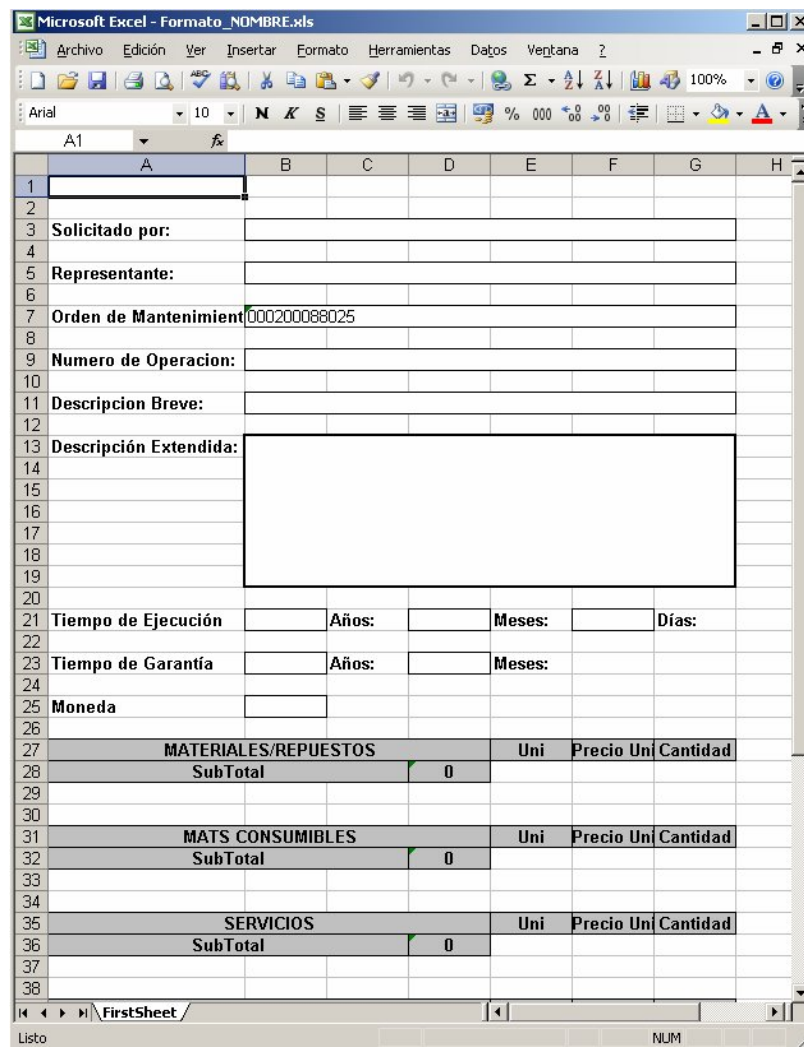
Microsoft Excel - Formato_NOMBRE.xls

Archivo Edición Ver Insertar Formato Herramientas Datos Ventana ?

100%

Arial 10 N K S % 000

A1 $f_x$

| | A | B | C | D | E | F | G | H |
|---|---|---|---|---|---|---|---|---|
| 1 | | | | | | | | |
| 2 | | | | | | | | |
| 3 | Solicitado por: | | | | | | | |
| 4 | | | | | | | | |
| 5 | Representante: | | | | | | | |
| 6 | | | | | | | | |
| 7 | Orden de Mantenimient | 000200088025 | | | | | | |
| 8 | | | | | | | | |
| 9 | Numero de Operacion: | | | | | | | |
| 10 | | | | | | | | |
| 11 | Descripcion Breve: | | | | | | | |
| 12 | | | | | | | | |
| 13 | Descripción Extendida: | | | | | | | |
| 14 | | | | | | | | |
| 15 | | | | | | | | |
| 16 | | | | | | | | |
| 17 | | | | | | | | |
| 18 | | | | | | | | |
| 19 | | | | | | | | |
| 20 | | | | | | | | |
| 21 | Tiempo de Ejecución | | Años: | | Meses: | | Días: | |
| 22 | | | | | | | | |
| 23 | Tiempo de Garantía | | Años: | | Meses: | | | |
| 24 | | | | | | | | |
| 25 | Moneda | | | | | | | |
| 26 | | | | | | | | |
| 27 | MATERIALES/REPUESTOS | | | | Uni | Precio Uni | Cantidad | |
| 28 | SubTotal | | | 0 | | | | |
| 29 | | | | | | | | |
| 30 | | | | | | | | |
| 31 | MATS CONSUMIBLES | | | | Uni | Precio Uni | Cantidad | |
| 32 | SubTotal | | | 0 | | | | |
| 33 | | | | | | | | |
| 34 | | | | | | | | |
| 35 | SERVICIOS | | | | Uni | Precio Uni | Cantidad | |
| 36 | SubTotal | | | 0 | | | | |
| 37 | | | | | | | | |
| 38 | | | | | | | | |

FirstSheet

Listo NUM